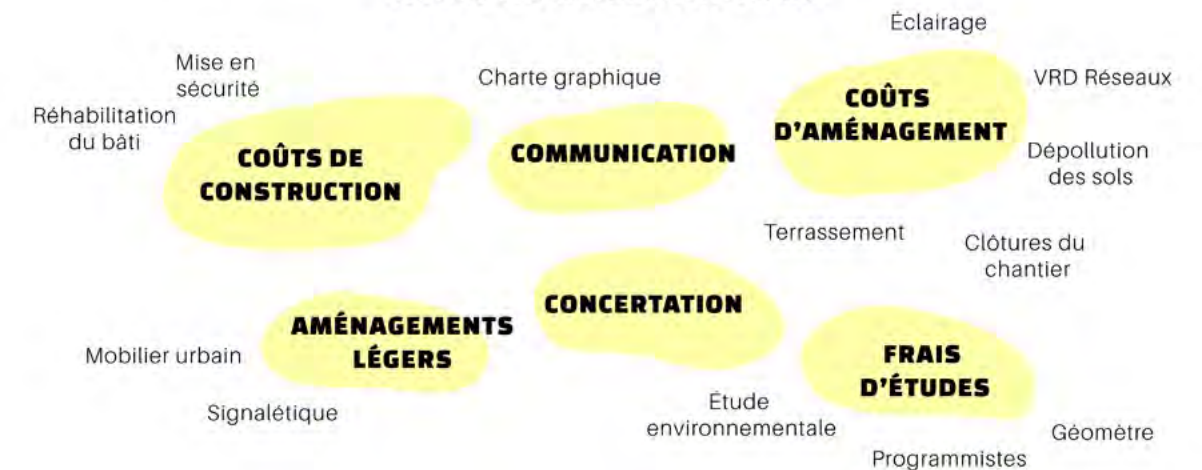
Éclairage

Mise en sécurité

Charte graphique

VRD Réseaux

Réhabilitation du bâti

COÛTS D'AMÉNAGEMENT

COÛTS DE CONSTRUCTION

COMMUNICATION

Dépollution des sols

Terrassement

Clôtures du chantier

CONCERTATION

AMÉNAGEMENTS LÉGERS

Mobilier urbain

FRAIS D'ÉTUDES

Signalétique

Étude environnementale

Géomètre

Programmistes